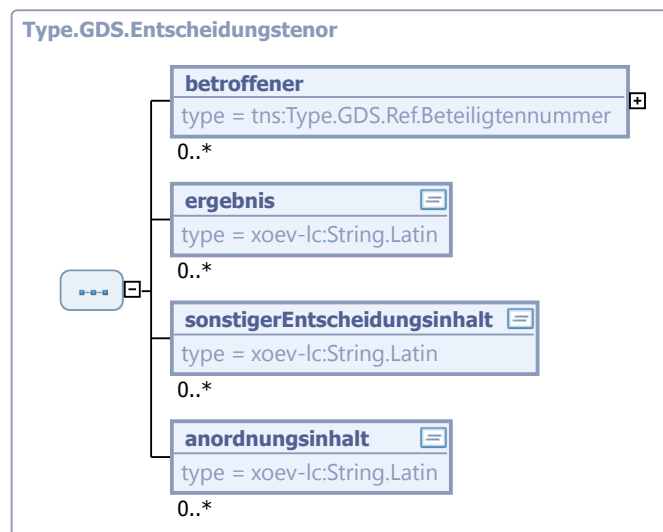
Type.GDS.Entscheidungstenor

betroffener
type = tns:Type.GDS.Ref.Beteiligtennummer
0..*

ergebnis
type = xoev-lc:String.Latin
0..*

sonstigerEntscheidungsinhalt
type = xoev-lc:String.Latin
0..*

anordnungsinhalt
type = xoev-lc:String.Latin
0..*